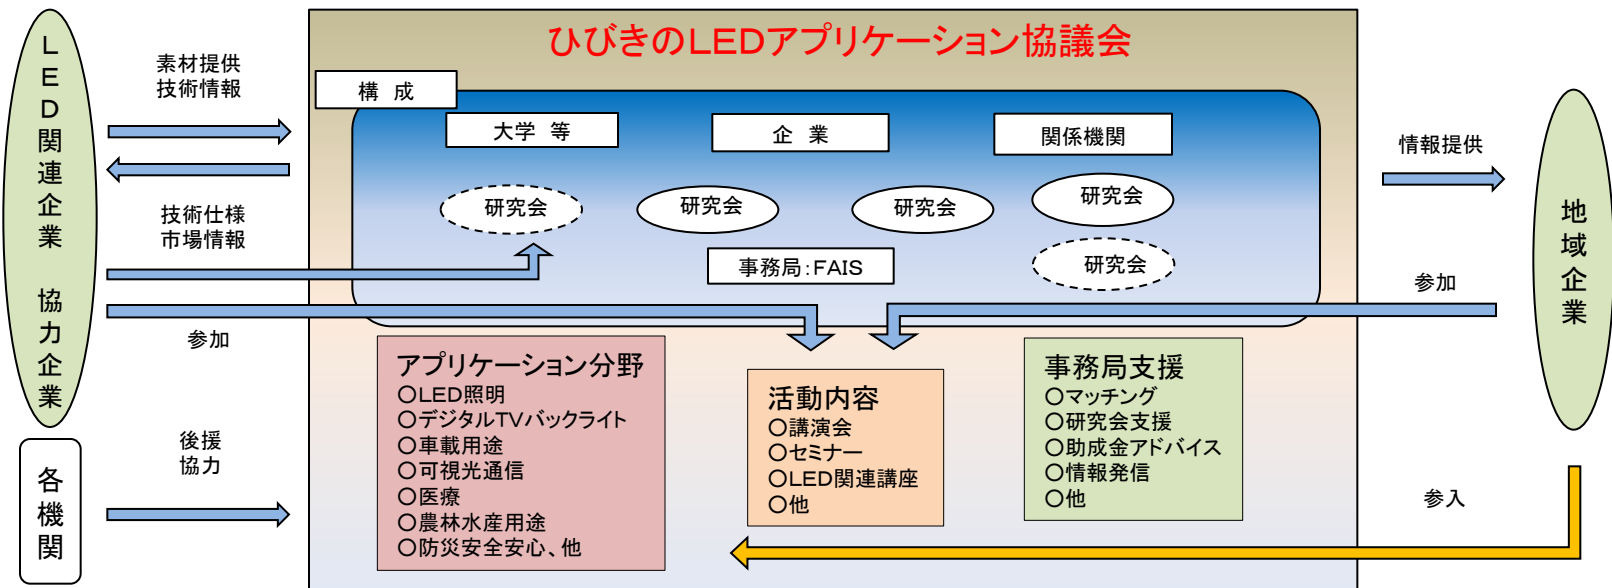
LED関連企業　協力企業

素材提供
技術情報

技術仕様
市場情報

参加

各機関

後援
協力

ひびきのLEDアプリケーション協議会

構　成

大学　等

企　業

関係機関

研究会

研究会

研究会

研究会

研究会

事務局：FAIS

アプリケーション分野
○LED照明
○デジタルTVバックライト
○車載用途
○可視光通信
○医療
○農林水産用途
○防災安全安心、他

活動内容
○講演会
○セミナー
○LED関連講座
○他

事務局支援
○マッチング
○研究会支援
○助成金アドバイス
○情報発信
○他

情報提供

参加

参入

地域企業